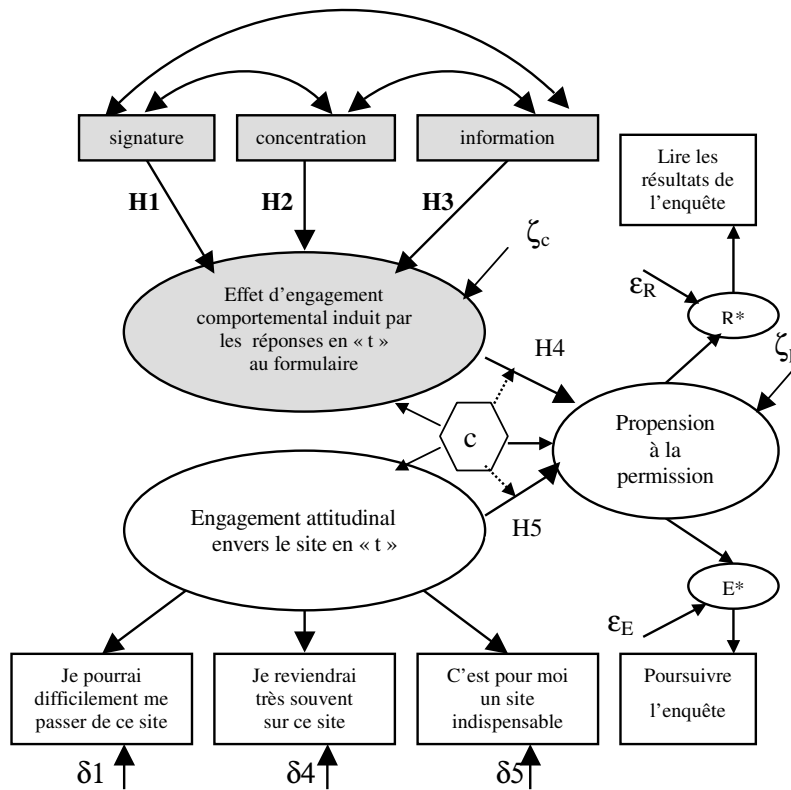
signature

concentration

information

H1

H2

H3

Lire les résultats de l'enquête

$\zeta_c$

Effet d'engagement comportemental induit par les réponses en « t » au formulaire

$\varepsilon_R$

R*

H4

$\zeta_{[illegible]}$

c

Propension à la permission

Engagement attitudinal envers le site en « t »

H5

E*

$\varepsilon_E$

Je pourrai difficilement me passer de ce site

Je reviendrai très souvent sur ce site

C'est pour moi un site indispensable

Poursuivre l'enquête

$\delta 1$

$\delta 4$

$\delta 5$